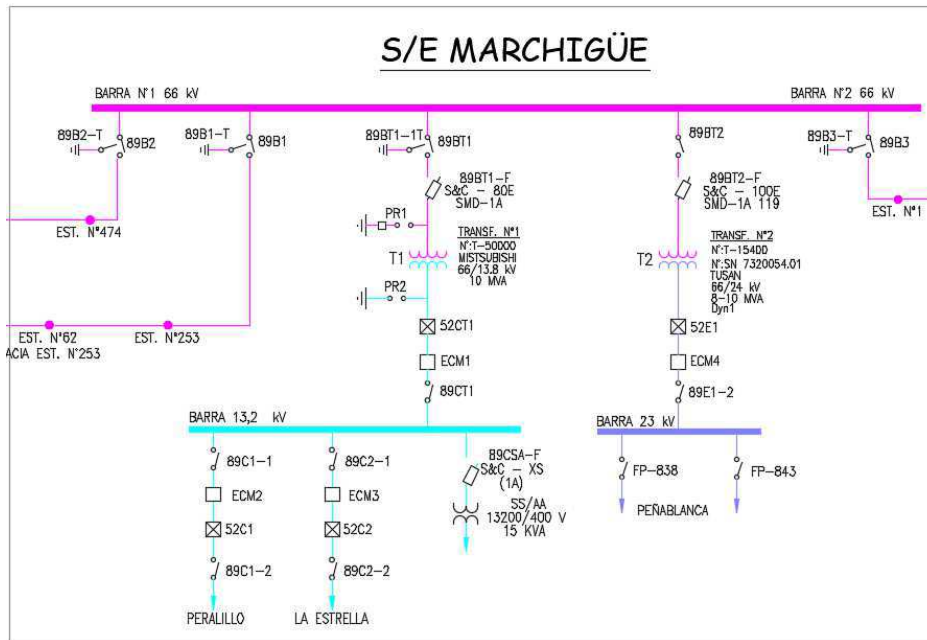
S/E MARCHIGÜE

BARRA N°1 66 kV

BARRA N°2 66 kV

89B2-T

89B2

89B1-T

89B1

89BT1-1T

89BT1

89BT2

89B3-T

89B3

89BT1-F
S&C - 80E
SMD-1A

89BT2-F
S&C - 100E
SMD-1A 119

EST. N°474

EST. N°1

PR1

T1

TRANSF. N°1
N°:T-50D00
MISTSUBISHI
66/13.8 kV
10 MVA

T2

TRANSF. N°2
N°:T-154D0
N°:SN 7320054.01
TUSAN
66/24 kV
8-10 MVA
Dyn1

PR2

EST. N°62

ACIA EST. N°253

EST. N°253

52CT1

52E1

ECM1

ECM4

89CT1

89E1-2

BARRA 13,2 kV

BARRA 23 kV

89C1-1

89C2-1

89CSA-F
S&C - XS
(1A)

FP-838

FP-843

ECM2

ECM3

SS/AA
13200/400 V
15 KVA

PEÑABLANCA

52C1

52C2

89C1-2

89C2-2

PERALILLO

LA ESTRELLA